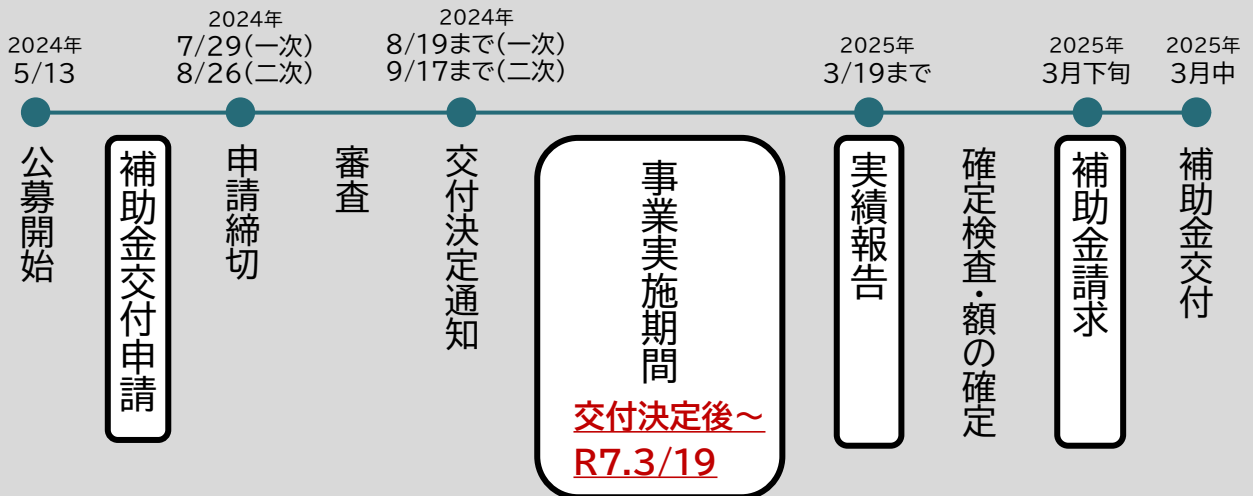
2024年
5/13

2024年
7/29(一次)
8/26(二次)

2024年
8/19まで(一次)
9/17まで(二次)

2025年
3/19まで

2025年
3月下旬

2025年
3月中

公募開始

補助金交付申請

申請締切

審査

交付決定通知

事業実施期間
交付決定後～
R7.3/19

実績報告

確定検査・額の確定

補助金請求

補助金交付